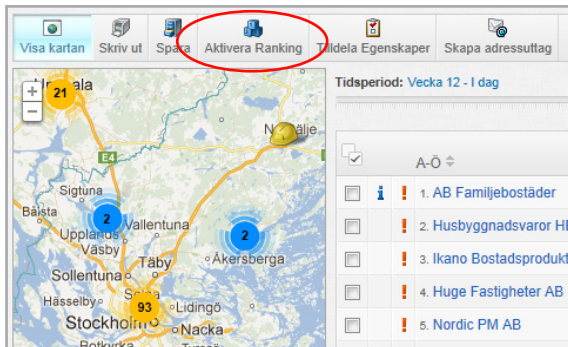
Visa kartan | Skriv ut | Spara | Aktivera Ranking | Tildela Egenskaper | Skapa adressuttag

Tidsperiod: Vecka 12 - I dag

21
Uppsala
Norrtälje
E4
2
Sigtuna
Bålsta
Upplands Väsby
Vallentuna
2
Sollentuna
Täby
Åkersberga
Hässelby
93
Lidingö
Stockholm
Nacka

A-Ö

| | | | |
|---|---|---|---|
| | i | ! | 1. AB Familjebostäder |
| | | ! | 2. Husbyggnadsvaror HI |
| | | ! | 3. Ikano Bostadsprodukt |
| | | ! | 4. Huge Fastigheter AB |
| | | ! | 5. Nordic PM AB |